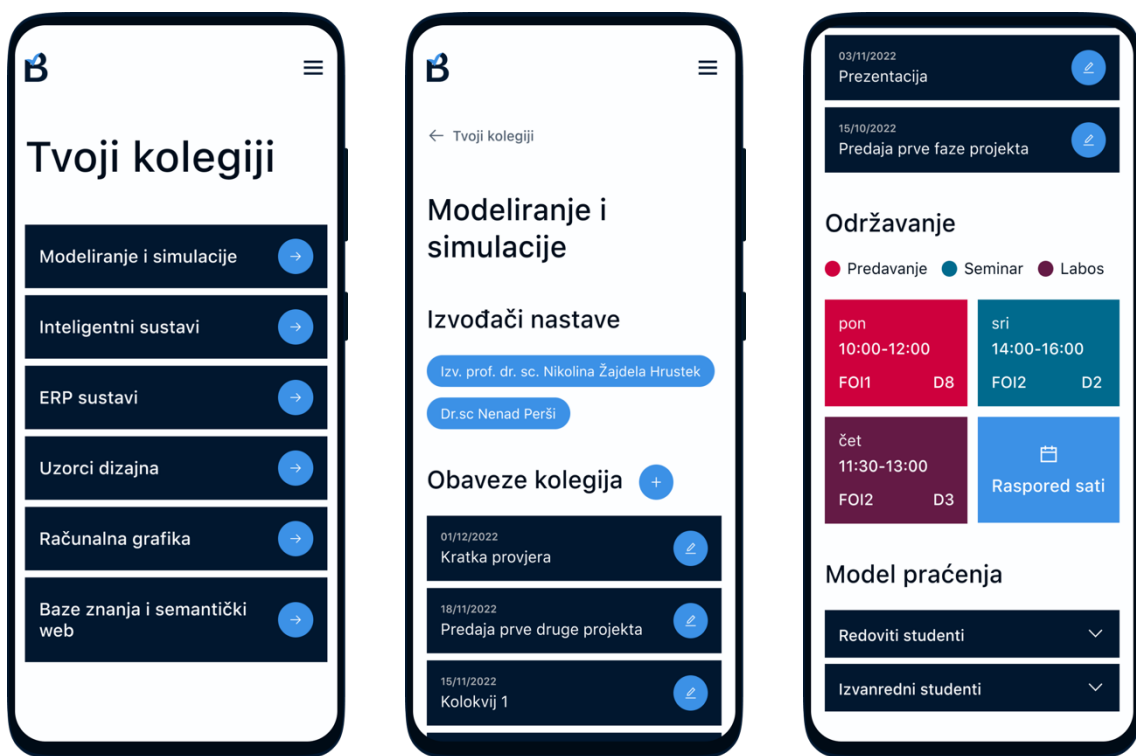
B

Tvoji kolegiji

Modeliranje i simulacije

Inteligentni sustavi

ERP sustavi

Uzorci dizajna

Računalna grafika

Baze znanja i semantički web

B

← Tvoji kolegiji

Modeliranje i simulacije

Izvođači nastave

Izv. prof. dr. sc. Nikolina Žajdela Hrustek

Dr.sc Nenad Perši

Obaveze kolegija +

01/12/2022
Kratka provjera

18/11/2022
Predaja prve druge projekta

15/11/2022
Kolokvij 1

03/11/2022
Prezentacija

15/10/2022
Predaja prve faze projekta

Održavanje

Predavanje Seminar Labos

pon
10:00-12:00
FOI1 D8

sri
14:00-16:00
FOI2 D2

čet
11:30-13:00
FOI2 D3

Raspored sati

Model praćenja

Redoviti studenti

Izvanredni studenti